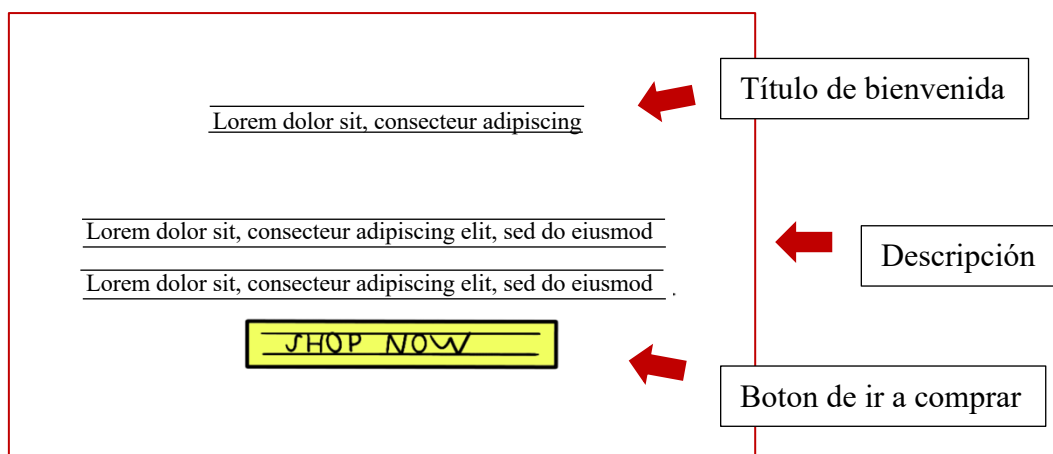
Lorem dolor sit, consecteur adipiscing

Título de bienvenida

Lorem dolor sit, consecteur adipiscing elit, sed do eiusmod

Lorem dolor sit, consecteur adipiscing elit, sed do eiusmod

Descripción

SHOP NOW

Boton de ir a comprar